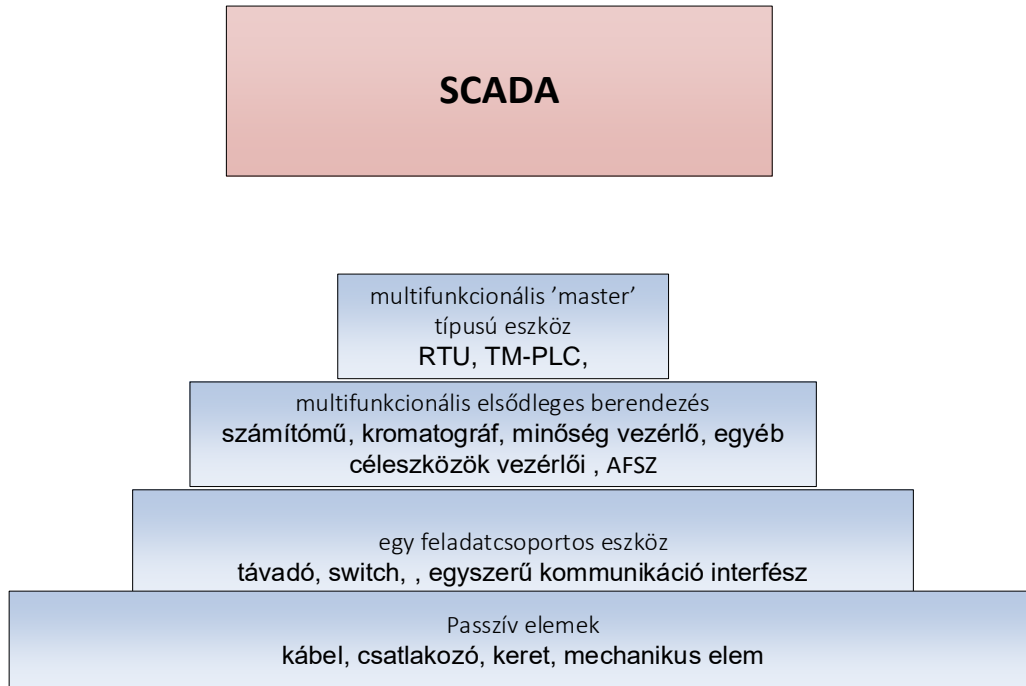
SCADA

multifunkcionális ’master’ típusú eszköz
RTU, TM-PLC,

multifunkcionális elsődleges berendezés
számítómű, kromatográf, minőség vezérlő, egyéb céleszközök vezérlői , AFSZ

egy feladatcsoportos eszköz
távadó, switch, , egyszerű kommunikáció interfész

Passzív elemek
kábel, csatlakozó, keret, mechanikus elem